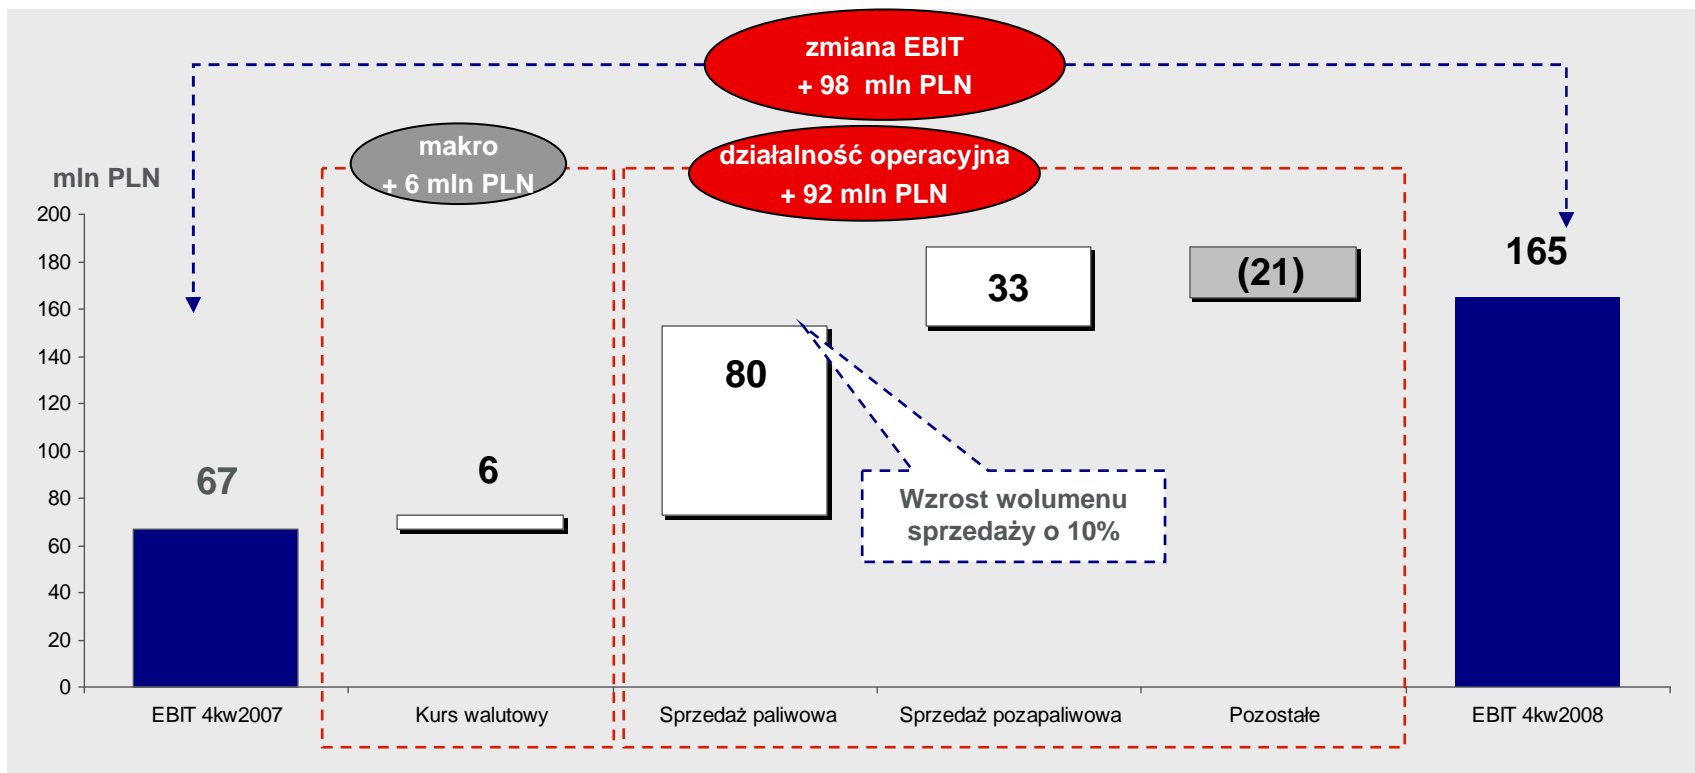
zmiana EBIT
+ 98 mln PLN

makro
+ 6 mln PLN

działalność operacyjna
+ 92 mln PLN

mln PLN

200
180
160
140
120
100
80
60
40
20
0

67
6
80
33
(21)
165

Wzrost wolumenu sprzedaży o 10%

EBIT 4kw2007
Kurs walutowy
Sprzedaż paliwowa
Sprzedaż pozapaliwowa
Pozostałe
EBIT 4kw2008